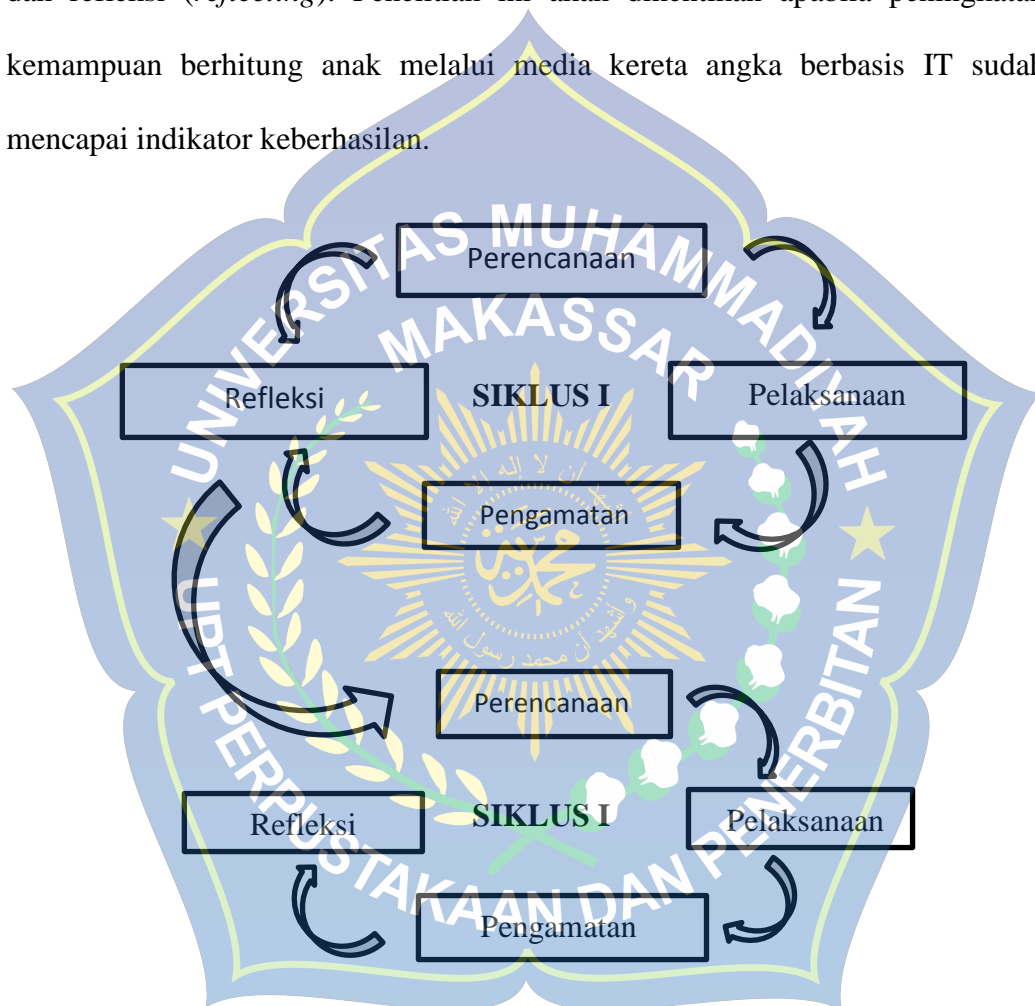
dan refleksi (*reflecting*). Penelitian ini akan dihentikan apabila peningkatan kemampuan berhitung anak melalui media kereta angka berbasis IT sudah mencapai indikator keberhasilan.

UNIVERSITAS MUHAMMADIYAH MAKASSAR

Perencanaan

Refleksi

SIKLUS I

Pelaksanaan

Pengamatan

Perencanaan

Refleksi

SIKLUS I

Pelaksanaan

Pengamatan

UPT PERPUSTAKAAN DAN PENERBITAN